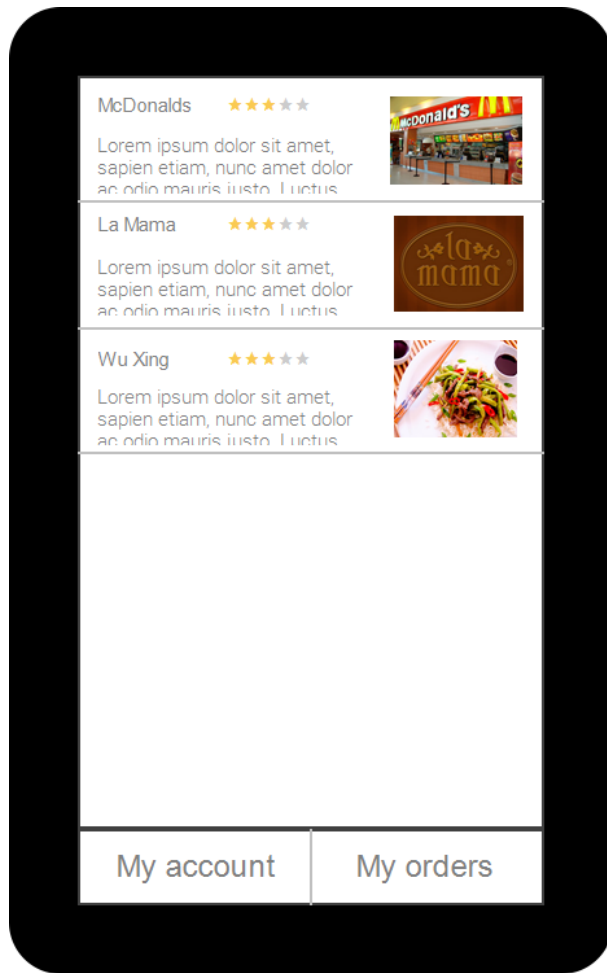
McDonalds ★★★★★

Lorem ipsum dolor sit amet, sapien etiam, nunc amet dolor ac odio mauris justo. Luctus

McDonald's

La Mama ★★★★★

Lorem ipsum dolor sit amet, sapien etiam, nunc amet dolor ac odio mauris justo. Luctus

la mama

Wu Xing ★★★★★

Lorem ipsum dolor sit amet, sapien etiam, nunc amet dolor ac odio mauris justo. Luctus

My account | My orders